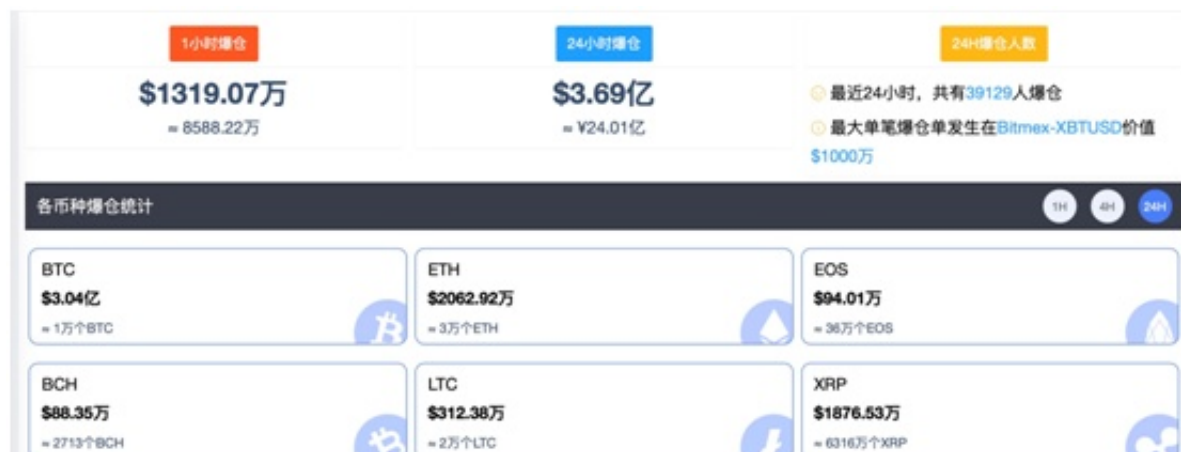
1小时爆仓

$1319.07万

≈ 8588.22万

24小时爆仓

$3.69亿

≈ ¥24.01亿

24H爆仓人数

最近24小时，共有39129人爆仓

最大单笔爆仓单发生在Bitmex-XBTUSD价值$1000万

各币种爆仓统计

1H 4H 24H

BTC
$3.04亿
≈ 1万个BTC

ETH
$2062.92万
≈ 3万个ETH

EOS
$94.01万
≈ 36万个EOS

BCH
$88.35万
≈ 2713个BCH

LTC
$312.38万
≈ 2万个LTC

XRP
$1876.53万
≈ 6316万个XRP